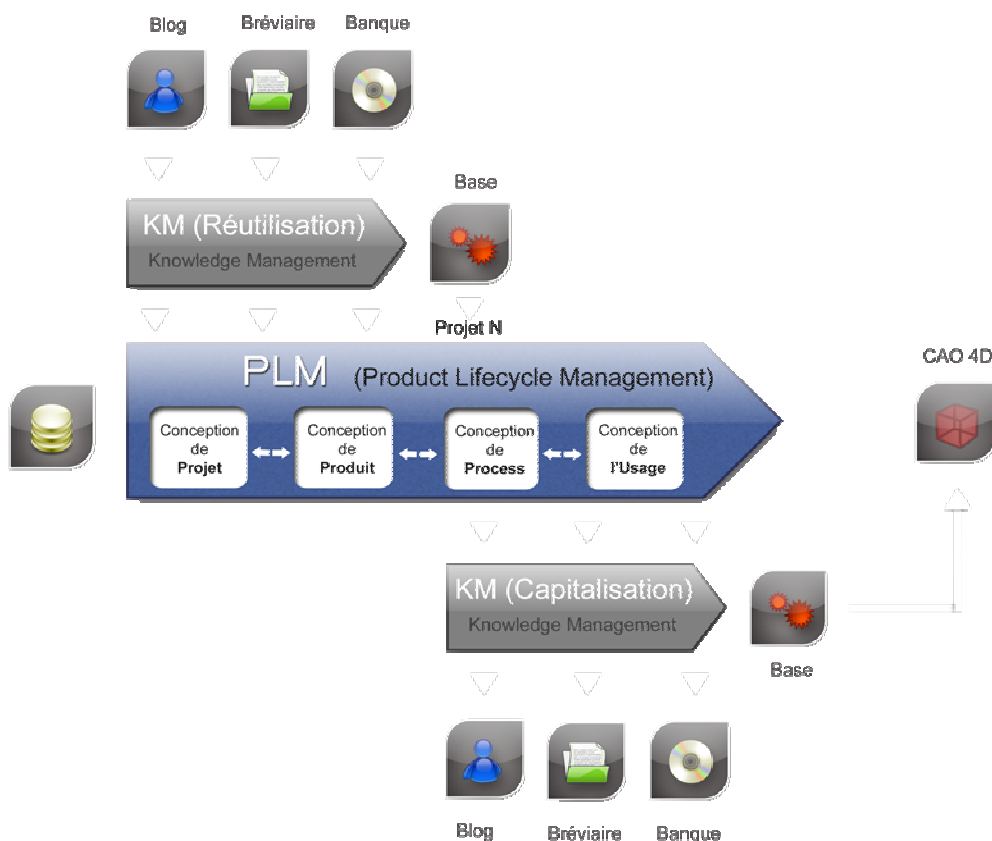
Blog Bréviaire Banque

KM (Réutilisation)
Knowledge Management

Base

Projet N

CAO 4D

PLM (Product Lifecycle Management)

Conception de Projet

Conception de Produit

Conception de Process

Conception de l'Usage

KM (Capitalisation)
Knowledge Management

Base

Blog Bréviaire Banque